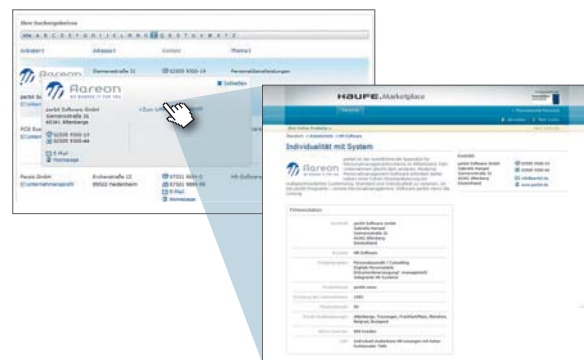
Ihre Suchergebnisse

Alle A B C D E F G H I J K L M N O P Q R S T U V W X Y Z

| Anbieter | Adresse | Kontakt | Thema |
|---|---|---|---|
| Aareon | Siemensstraße 21 | 02505 9300-19 | Personaldienstleistungen |
| perbit Software GmbH | | | |
| PCS Sys | | | |
| Persis GmbH | Erchenstraße 12 89551 Heidenheim | 07321 9499-0 07321 9499-49 E-Mail Homepage | HR-Software |

Aareon
perbit Software GmbH
Siemensstraße 21
48341 Altenberge
02505 9300-19
02505 9300-44
E-Mail
Homepage
»Zum Unternehmensprofil

HAUFE. Marketplace

Individualität mit System

Aareon

Kontakt
perbit Software GmbH
Siemensstraße 21
48341 Altenberge
Deutschland
02505 9300-19
02505 9300-44
info@perbit.de
www.perbit.de

Firmendaten
Anschrift
Branche: HR-Software
Leistungsspektrum: Personalauswahl / Consulting
Mitarbeiter
Gründungsjahr: 1983